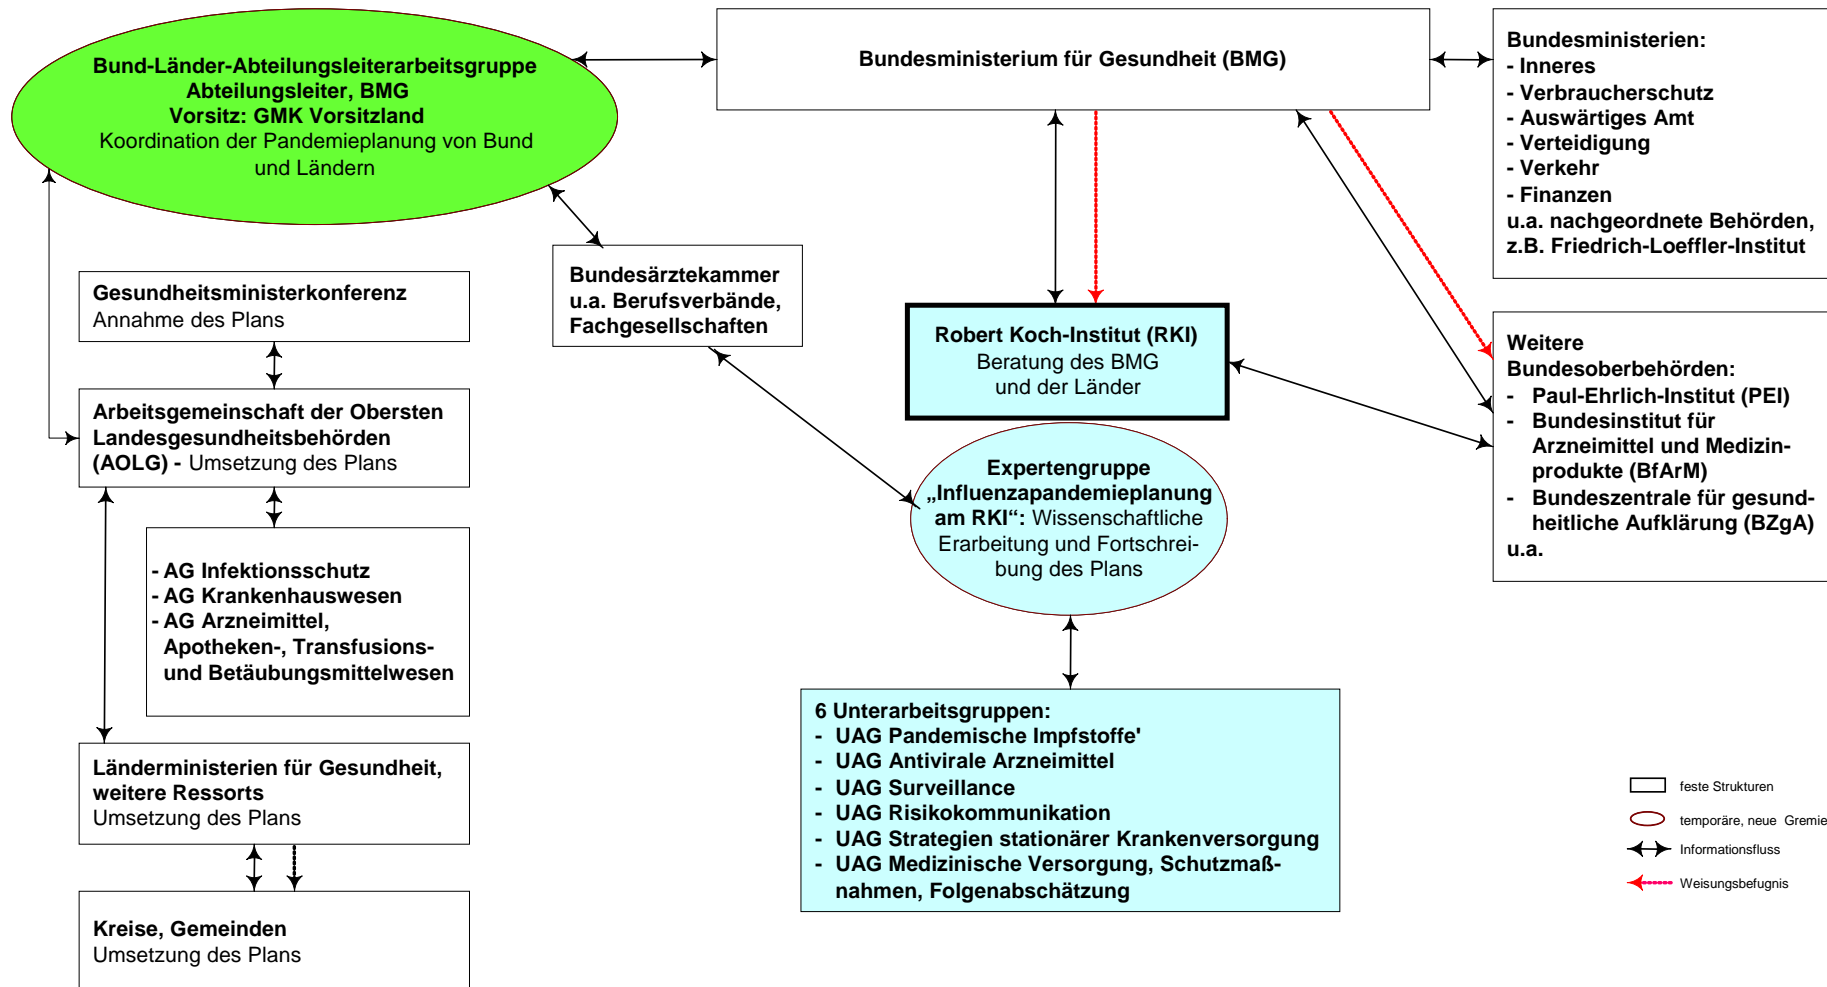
Bund-Länder-Abteilungsleiterarbeitsgruppe
Abteilungsleiter, BMG
Vorsitz: GMK Vorsitzland
Koordination der Pandemieplanung von Bund und Ländern

Bundesministerium für Gesundheit (BMG)

Bundesministerien:
- Inneres
- Verbraucherschutz
- Auswärtiges Amt
- Verteidigung
- Verkehr
- Finanzen
u.a. nachgeordnete Behörden, z.B. Friedrich-Loeffler-Institut

Gesundheitsministerkonferenz
Annahme des Plans

Bundesärztekammer
u.a. Berufsverbände, Fachgesellschaften

Robert Koch-Institut (RKI)
Beratung des BMG und der Länder

Weitere Bundesoberbehörden:
- Paul-Ehrlich-Institut (PEI)
- Bundesinstitut für Arzneimittel und Medizinprodukte (BfArM)
- Bundeszentrale für gesundheitliche Aufklärung (BZgA)
u.a.

Arbeitsgemeinschaft der Obersten Landesgesundheitsbehörden (AOLG) - Umsetzung des Plans

Expertengruppe „Influenzapandemieplanung am RKI“: Wissenschaftliche Erarbeitung und Fortschreibung des Plans

- AG Infektionsschutz
- AG Krankenhauswesen
- AG Arzneimittel, Apotheken-, Transfusions- und Betäubungsmittelwesen

6 Unterarbeitsgruppen:
- UAG Pandemische Impfstoffe'
- UAG Antivirale Arzneimittel
- UAG Surveillance
- UAG Risikokommunikation
- UAG Strategien stationärer Krankenversorgung
- UAG Medizinische Versorgung, Schutzmaßnahmen, Folgenabschätzung

Länderministerien für Gesundheit, weitere Ressorts
Umsetzung des Plans

feste Strukturen
temporäre, neue Gremie
Informationsfluss
Weisungsbefugnis

Kreise, Gemeinden
Umsetzung des Plans